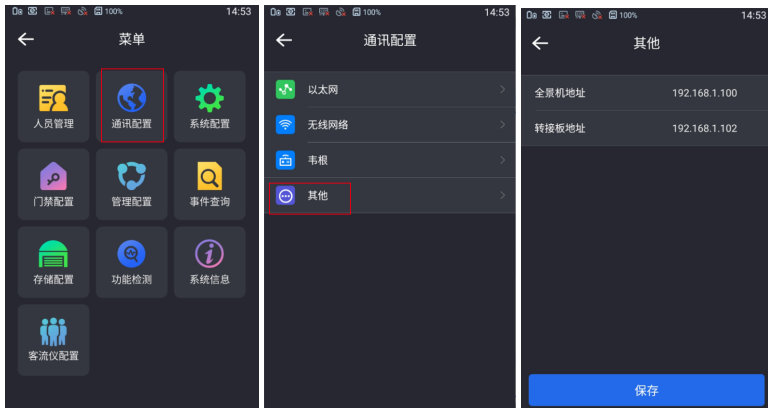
100% 14:53

菜单

人员管理
通讯配置
系统配置
门禁配置
管理配置
事件查询
存储配置
功能检测
系统信息
客流仪配置

100% 14:53

通讯配置

以太网
无线网络
韦根
其他

100% 14:53

其他

全景机地址 192.168.1.100
转接板地址 192.168.1.102

保存